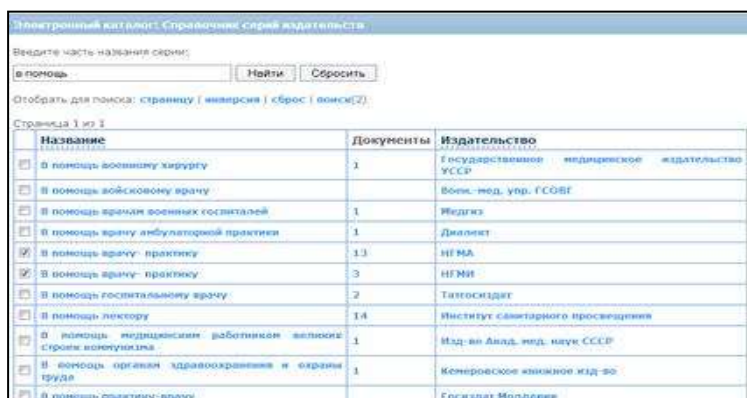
Электронный каталог: Справочник серий издательства

Введите часть названия серии:

в помощь

Найти Сбросить

Отобрать для поиска: страницу | инверсия | сброс | поиск(2)

Страница 1 из 1

| | Название | Документы | Издательство |
|---|---|---|---|
| | В помощь военному хирургу | 1 | Государственное медицинское издательство УССР |
| | В помощь войсковому врачу | | Воен.-мед. упр. ГСОВГ |
| | В помощь врачам военных госпиталей | 1 | Медгиз |
| | В помощь врачу амбулаторной практики | 1 | Диалект |
| ☑ | В помощь врачу- практику | 13 | НГМА |
| ☑ | В помощь врачу- практику | 3 | НГМУ |
| | В помощь госпитальному врачу | 2 | Татгосиздат |
| | В помощь лектору | 14 | Институт санитарного просвещения |
| | В помощь медицинским работникам великих строек коммунизма | 1 | Изд-во Акад. мед. наук СССР |
| | В помощь органам здравоохранения и охраны труда | 1 | Кемеровское книжное изд-во |
| | В помощь практику-врачу | | Госиздат Молдавии |